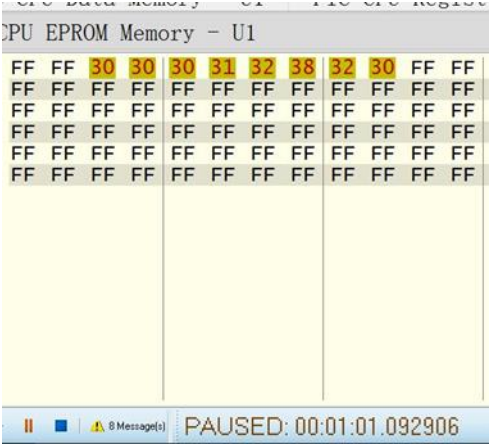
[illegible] Data Memory - U1 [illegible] Regist

CPU EPROM Memory - U1

| | | | | | | | | | | | |
|---|---|---|---|---|---|---|---|---|---|---|---|
| FF | FF | 30 | 30 | 30 | 31 | 32 | 38 | 32 | 30 | FF | FF |
| FF | FF | FF | FF | FF | FF | FF | FF | FF | FF | FF | FF |
| FF | FF | FF | FF | FF | FF | FF | FF | FF | FF | FF | FF |
| FF | FF | FF | FF | FF | FF | FF | FF | FF | FF | FF | FF |
| FF | FF | FF | FF | FF | FF | FF | FF | FF | FF | FF | FF |
| FF | FF | FF | FF | FF | FF | FF | FF | FF | FF | FF | FF |

8 Message(s) PAUSED: 00:01:01.092906